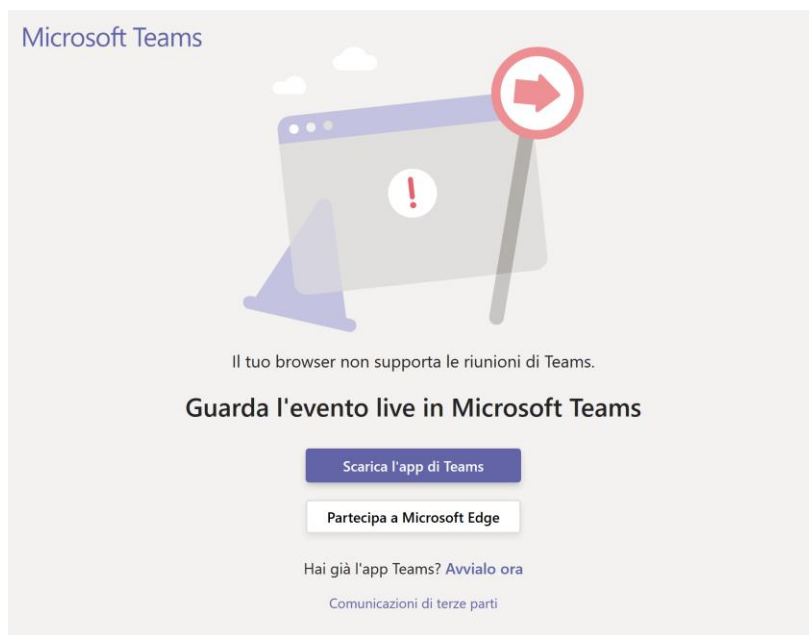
Microsoft Teams

Il tuo browser non supporta le riunioni di Teams.

Guarda l'evento live in Microsoft Teams

Scarica l'app di Teams

Partecipa a Microsoft Edge

Hai già l'app Teams? Avvialo ora

Comunicazioni di terze parti